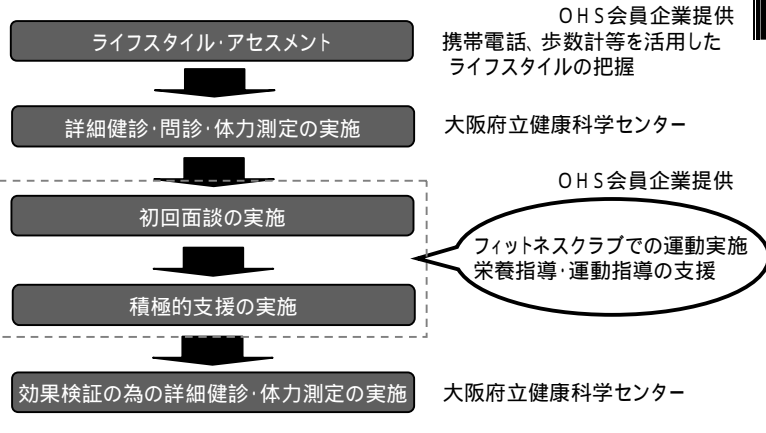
ライフスタイル･アセスメント

OHS会員企業提供
携帯電話、歩数計等を活用したライフスタイルの把握

詳細健診･問診･体力測定の実施

大阪府立健康科学センター

OHS会員企業提供

初回面談の実施

フィットネスクラブでの運動実施
栄養指導･運動指導の支援

積極的支援の実施

効果検証の為の詳細健診･体力測定の実施

大阪府立健康科学センター